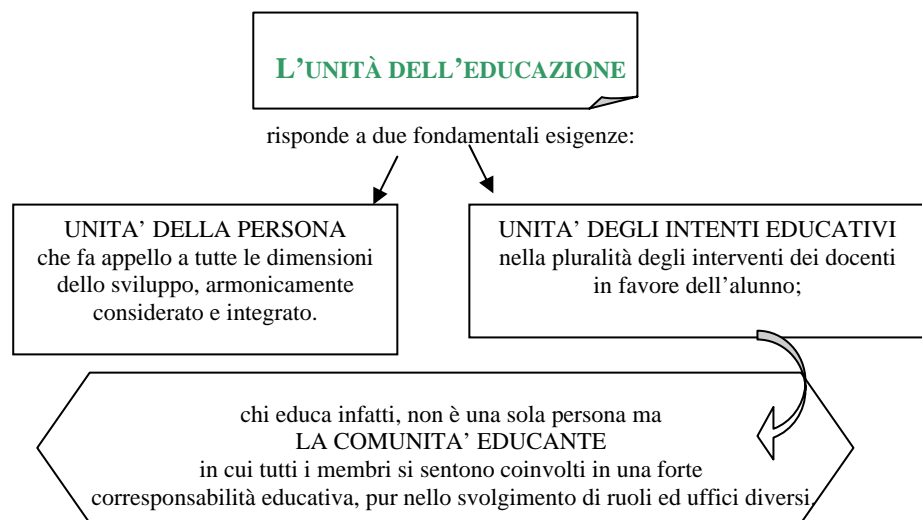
L'UNITÀ DELL'EDUCAZIONE

risponde a due fondamentali esigenze:

UNITA' DELLA PERSONA
che fa appello a tutte le dimensioni dello sviluppo, armonicamente considerato e integrato.

UNITA' DEGLI INTENTI EDUCATIVI
nella pluralità degli interventi dei docenti in favore dell'alunno;

chi educa infatti, non è una sola persona ma
LA COMUNITA' EDUCANTE
in cui tutti i membri si sentono coinvolti in una forte corresponsabilità educativa, pur nello svolgimento di ruoli ed uffici diversi.